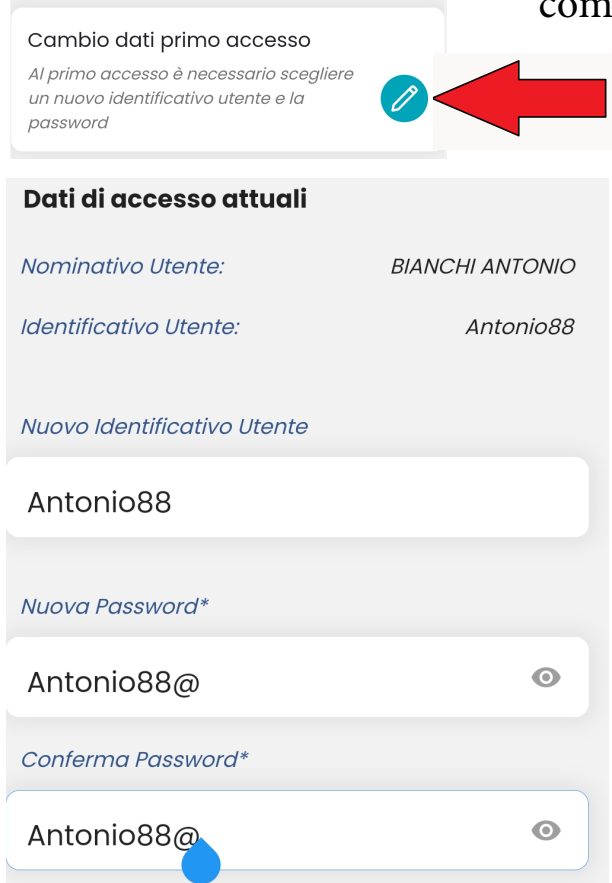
com

Cambio dati primo accesso

Al primo accesso è necessario scegliere un nuovo identificativo utente e la password

Dati di accesso attuali

Nominativo Utente: BIANCHI ANTONIO

Identificativo Utente: Antonio88

Nuovo Identificativo Utente

Antonio88

Nuova Password*

Antonio88@

Conferma Password*

Antonio88@